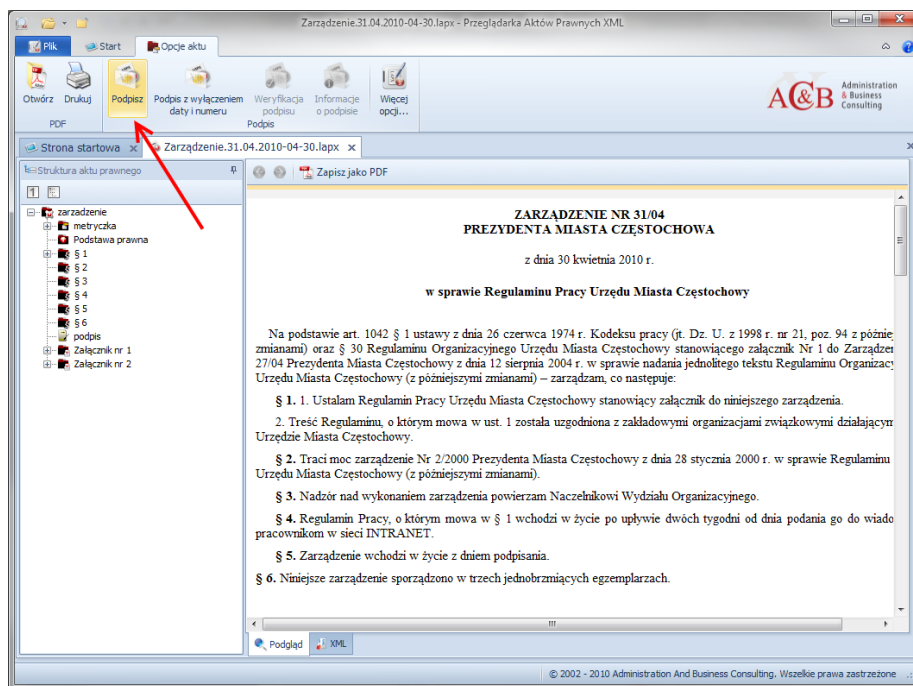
Zarządzenie.31.04.2010-04-30.lapx - Przeglądarka Aktów Prawnych XML

Plik | Start | Opcje aktu

Otwórz | Drukuj | Podpisz | Podpis z wyłączeniem daty i numeru | Weryfikacja podpisu | Informacje o podpisie | Więcej opcji...

PDF | Podpis

A&B Administration & Business Consulting

Strona startowa | Zarządzenie.31.04.2010-04-30.lapx

Struktura aktu prawnego

zarzadzenie
metryczka
Podstawa prawna
§ 1
§ 2
§ 3
§ 4
§ 5
§ 6
podpis
Załącznik nr 1
Załącznik nr 2

Zapisz jako PDF

ZARZĄDZENIE NR 31/04
PREZYDENTA MIASTA CZĘSTOCHOWA

z dnia 30 kwietnia 2010 r.

w sprawie Regulaminu Pracy Urzędu Miasta Częstochowy

Na podstawie art. 1042 § 1 ustawy z dnia 26 czerwca 1974 r. Kodeksu pracy (jt. Dz. U. z 1998 r. nr 21, poz. 94 z późnie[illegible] zmianami) oraz § 30 Regulaminu Organizacyjnego Urzędu Miasta Częstochowy stanowiącego załącznik Nr 1 do Zarządzen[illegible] 27/04 Prezydenta Miasta Częstochowy z dnia 12 sierpnia 2004 r. w sprawie nadania jednolitego tekstu Regulaminu Organizacy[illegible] Urzędu Miasta Częstochowy (z późniejszymi zmianami) – zarządzam, co następuje:

§ 1. 1. Ustalam Regulamin Pracy Urzędu Miasta Częstochowy stanowiący załącznik do niniejszego zarządzenia.

2. Treść Regulaminu, o którym mowa w ust. 1 została uzgodniona z zakładowymi organizacjami związkowymi działającym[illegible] Urzędzie Miasta Częstochowy.

§ 2. Traci moc zarządzenie Nr 2/2000 Prezydenta Miasta Częstochowy z dnia 28 stycznia 2000 r. w sprawie Regulaminu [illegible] Urzędu Miasta Częstochowy (z późniejszymi zmianami).

§ 3. Nadzór nad wykonaniem zarządzenia powierzam Naczelnikowi Wydziału Organizacyjnego.

§ 4. Regulamin Pracy, o którym mowa w § 1 wchodzi w życie po upływie dwóch tygodni od dnia podania go do wiado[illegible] pracownikom w sieci INTRANET.

§ 5. Zarządzenie wchodzi w życie z dniem podpisania.

§ 6. Niniejsze zarządzenie sporządzono w trzech jednobrzmiących egzemplarzach.

Podgląd | XML

© 2002 - 2010 Administration And Business Consulting. Wszelkie prawa zastrzeżone